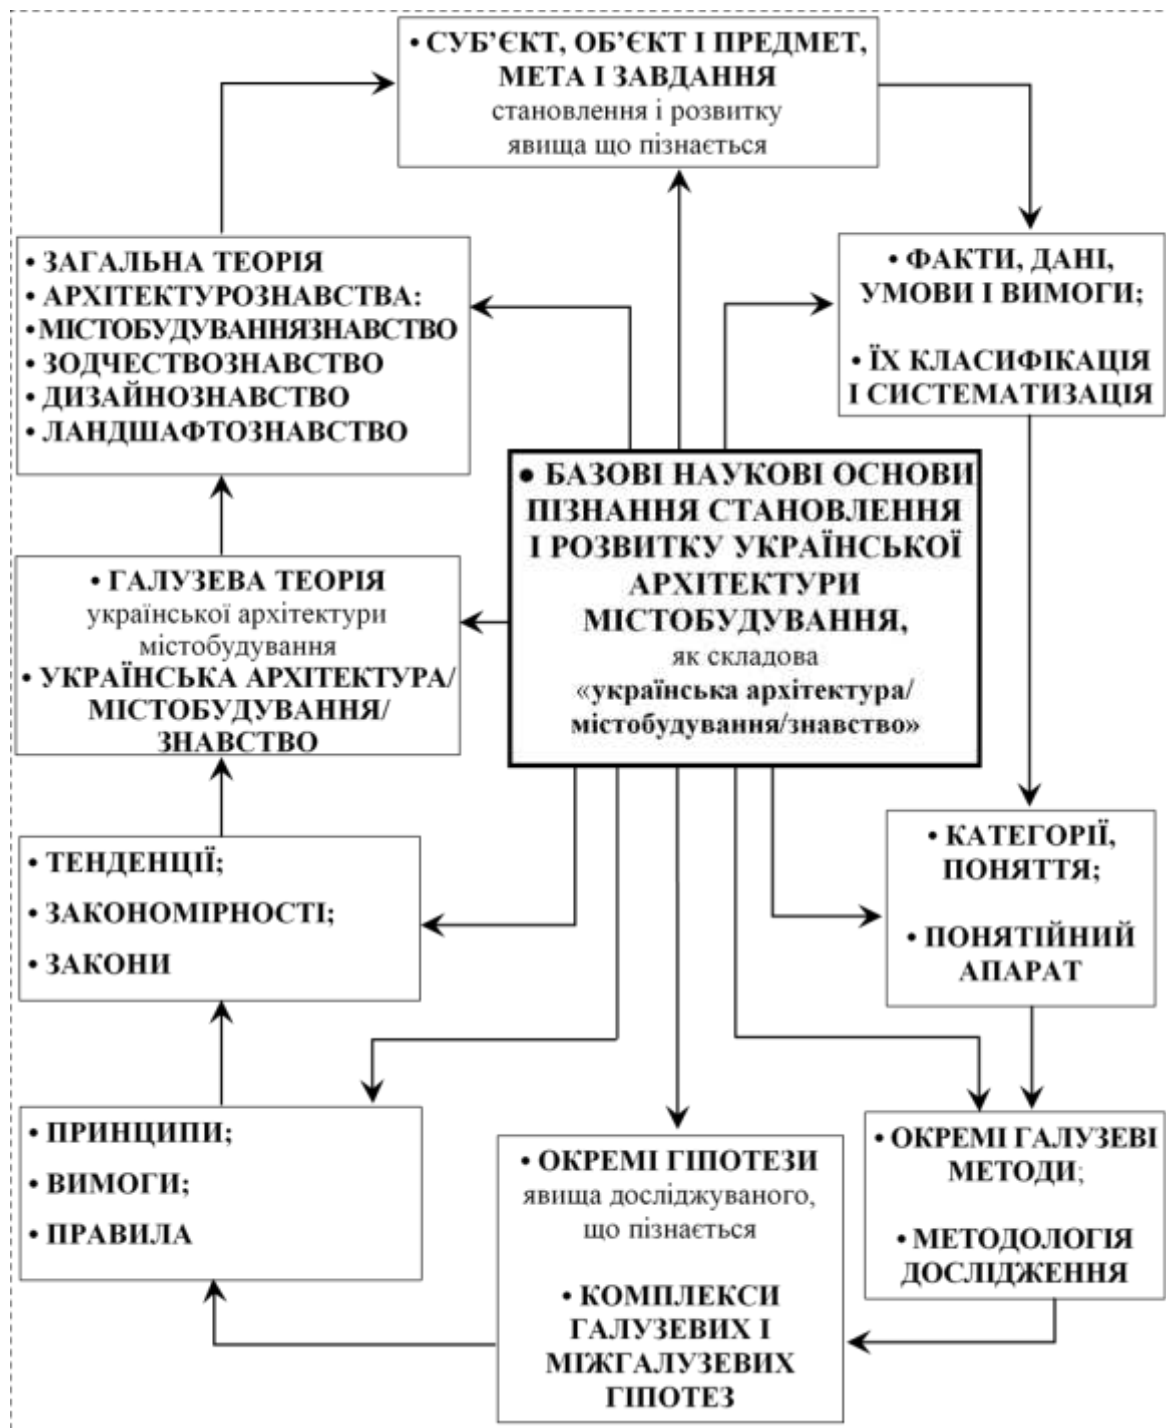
• СУБ'ЄКТ, ОБ'ЄКТ І ПРЕДМЕТ, МЕТА І ЗАВДАННЯ
становлення і розвитку явища що пізнається

• ЗАГАЛЬНА ТЕОРІЯ
• АРХІТЕКТУРОЗНАВСТВА:
• МІСТОБУДУВАННЯЗНАВСТВО
• ЗОДЧЕСТВОЗНАВСТВО
• ДИЗАЙНОЗНАВСТВО
• ЛАНДШАФТОЗНАВСТВО

• ФАКТИ, ДАНІ, УМОВИ І ВИМОГИ;

• ЇХ КЛАСИФІКАЦІЯ І СИСТЕМАТИЗАЦІЯ

• БАЗОВІ НАУКОВІ ОСНОВИ ПІЗНАННЯ СТАНОВЛЕННЯ І РОЗВИТКУ УКРАЇНСЬКОЇ АРХІТЕКТУРИ МІСТОБУДУВАННЯ,
як складова
«українська архітектура/ містобудування/знавство»

• ГАЛУЗЕВА ТЕОРІЯ
української архітектури містобудування
• УКРАЇНСЬКА АРХІТЕКТУРА/ МІСТОБУДУВАННЯ/ ЗНАВСТВО

• ТЕНДЕНЦІЇ;
• ЗАКОНОМІРНОСТІ;
• ЗАКОНИ

• КАТЕГОРІЇ, ПОНЯТТЯ;

• ПОНЯТІЙНИЙ АПАРАТ

• ПРИНЦИПИ;
• ВИМОГИ;
• ПРАВИЛА

• ОКРЕМІ ГІПОТЕЗИ
явища досліджуваного, що пізнається

• КОМПЛЕКСИ ГАЛУЗЕВИХ І МІЖГАЛУЗЕВИХ ГІПОТЕЗ

• ОКРЕМІ ГАЛУЗЕВІ МЕТОДИ;

• МЕТОДОЛОГІЯ ДОСЛІДЖЕННЯ